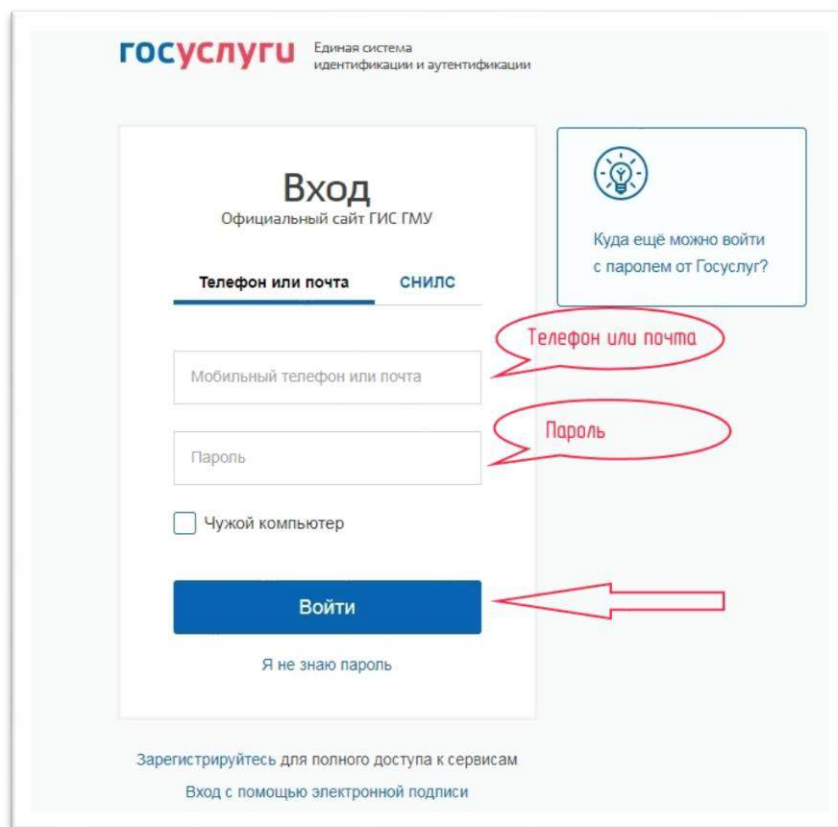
госуслуги Единая система идентификации и аутентификации

Вход
Официальный сайт ГИС ГМУ

Телефон или почта СНИЛС

Мобильный телефон или почта

Пароль

Чужой компьютер

Войти

Я не знаю пароль

Куда ещё можно войти с паролем от Госуслуг?

Телефон или почта

Пароль

Зарегистрируйтесь для полного доступа к сервисам

Вход с помощью электронной подписи